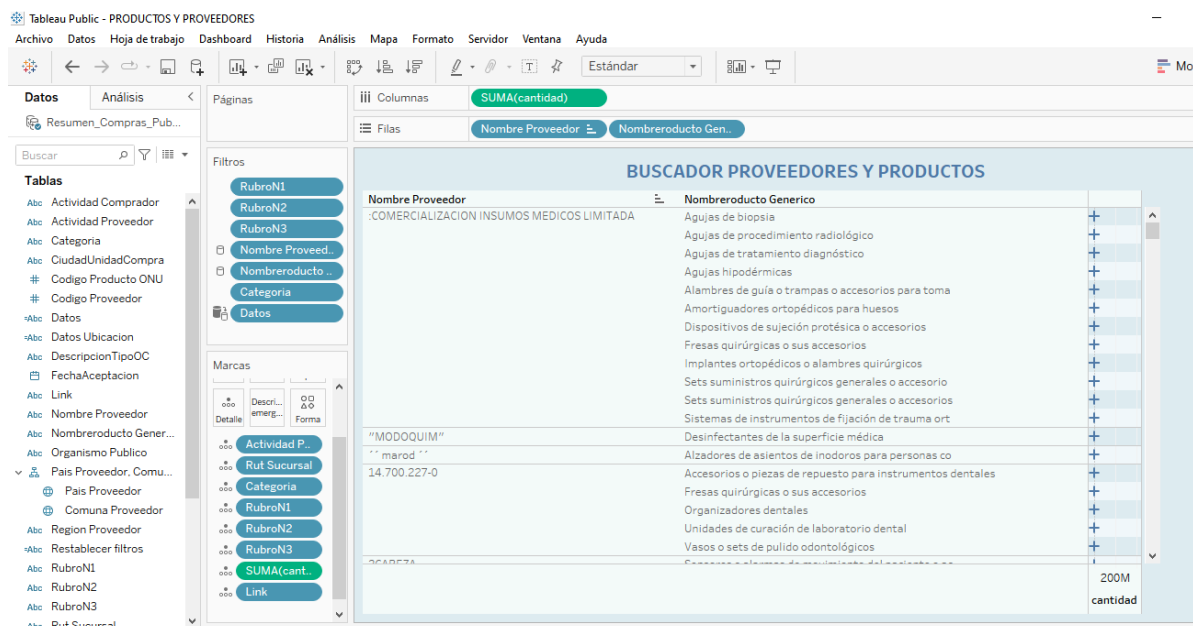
Tableau Public - PRODUCTOS Y PROVEEDORES

Archivo Datos Hoja de trabajo Dashboard Historia Análisis Mapa Formato Servidor Ventana Ayuda

Estándar

Mo

Datos Análisis

Resumen_Compras_Pub...

Buscar

Tablas

Abc Actividad Comprador
Abc Actividad Proveedor
Abc Categoria
Abc CiudadUnidadCompra
# Codigo Producto ONU
# Codigo Proveedor
=Abc Datos
=Abc Datos Ubicacion
Abc DescripcionTipoOC
FechaAceptacion
Abc Link
Abc Nombre Proveedor
Abc Nombreroducto Gener...
Abc Organismo Publico
Pais Proveedor, Comu...
Pais Proveedor
Comuna Proveedor
Abc Region Proveedor
=Abc Restablecer filtros
Abc RubroN1
Abc RubroN2
Abc RubroN3
Abc Rut Sucursal

Páginas

Filtros
RubroN1
RubroN2
RubroN3
Nombre Proveed..
Nombreroducto ..
Categoria
Datos

Marcas
Detalle
Descri... emerg...
Forma
Actividad P..
Rut Sucursal
Categoria
RubroN1
RubroN2
RubroN3
SUMA(cant..
Link

Columnas SUMA(cantidad)
Filas Nombre Proveedor Nombreroducto Gen..

BUSCADOR PROVEEDORES Y PRODUCTOS

| Nombre Proveedor | Nombreroducto Generico |
|---|---|
| :COMERCIALIZACION INSUMOS MEDICOS LIMITADA | Agujas de biopsia |
| | Agujas de procedimiento radiológico |
| | Agujas de tratamiento diagnóstico |
| | Agujas hipodérmicas |
| | Alambres de guía o trampas o accesorios para toma |
| | Amortiguadores ortopédicos para huesos |
| | Dispositivos de sujeción protésica o accesorios |
| | Fresas quirúrgicas o sus accesorios |
| | Implantes ortopédicos o alambres quirúrgicos |
| | Sets suministros quirúrgicos generales o accesorio |
| | Sets suministros quirúrgicos generales o accesorios |
| | Sistemas de instrumentos de fijación de trauma ort |
| "MODOQUIM" | Desinfectantes de la superficie médica |
| ´´ marod ´´ | Alzadores de inodoros para personas co |
| 14.700.227-0 | Accesorios o piezas de repuesto para instrumentos dentales |
| | Fresas quirúrgicas o sus accesorios |
| | Organizadores dentales |
| | Unidades de curación de laboratorio dental |
| | Vasos o sets de pulido odontológicos |

200M
cantidad